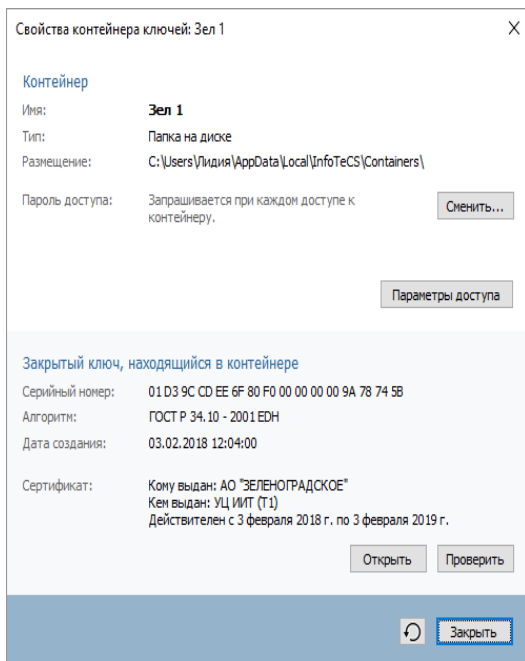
Свойства контейнера ключей: Зел 1

X

Контейнер

Имя: Зел 1

Тип: Папка на диске

Размещение: C:\Users\Лидия\AppData\Local\InfoTeCS\Containers\

Пароль доступа: Запрашивается при каждом доступе к контейнеру.

Сменить...

Параметры доступа

Закрытый ключ, находящийся в контейнере

Серийный номер: 01 D3 9C CD EE 6F 80 F0 00 00 00 00 9A 78 74 5B

Алгоритм: ГОСТ Р 34.10 - 2001 EDH

Дата создания: 03.02.2018 12:04:00

Сертификат: Кому выдан: АО "ЗЕЛЕНОГРАДСКОЕ"
Кем выдан: УЦ ИИТ (Т1)
Действителен с 3 февраля 2018 г. по 3 февраля 2019 г.

Открыть

Проверить

Закрыть